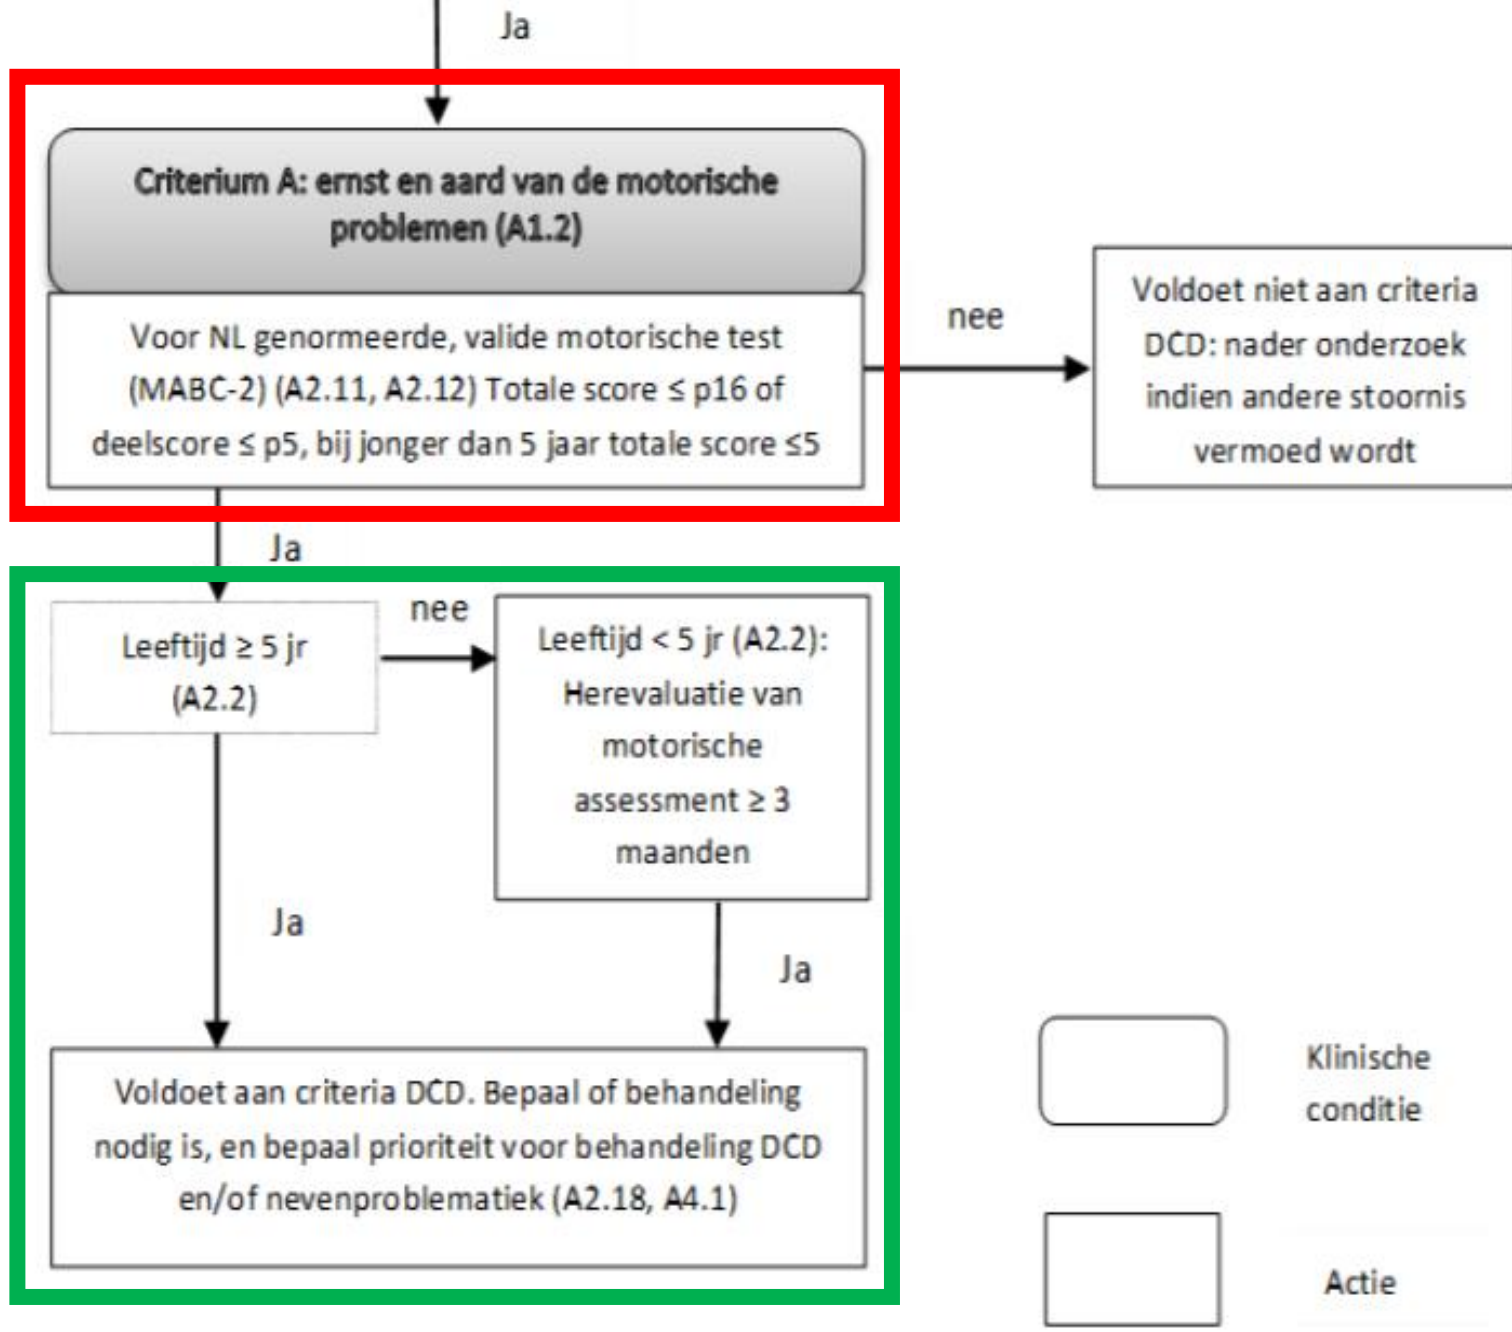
Ja

Criterium A: ernst en aard van de motorische problemen (A1.2)

Voor NL genormeerde, valide motorische test (MABC-2) (A2.11, A2.12) Totale score $\leq$ p16 of deelscore $\leq$ p5, bij jonger dan 5 jaar totale score $\leq$5

nee

Voldoet niet aan criteria DCD: nader onderzoek indien andere stoornis vermoed wordt

Ja

Leeftijd $\geq$ 5 jr (A2.2)

nee

Leeftijd < 5 jr (A2.2): Herevaluatie van motorische assessment $\geq$ 3 maanden

Ja

Ja

Voldoet aan criteria DCD. Bepaal of behandeling nodig is, en bepaal prioriteit voor behandeling DCD en/of nevenproblematiek (A2.18, A4.1)

Klinische conditie

Actie